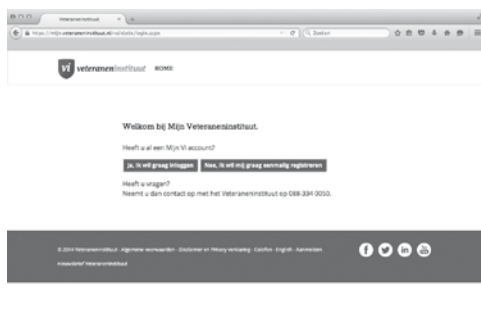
Veteraneninstituut

https://mijn.veteraneninstituut.nl/validatie/login.aspx

Zoeken

vi veteraneninstituut HOME

Welkom bij Mijn Veteraneninstituut.

Heeft u al een Mijn VI account?

Ja, ik wil graag inloggen

Nee, ik wil mij graag eenmalig registreren

Heeft u vragen?
Neemt u dan contact op met het Veteraneninstituut op 088-334 0050.

© 2014 Veteraneninstituut · Algemene voorwaarden · Disclaimer en Privacy verklaring · Colofon · English · Aanmelden

Keurmerk Veteraneninstituut